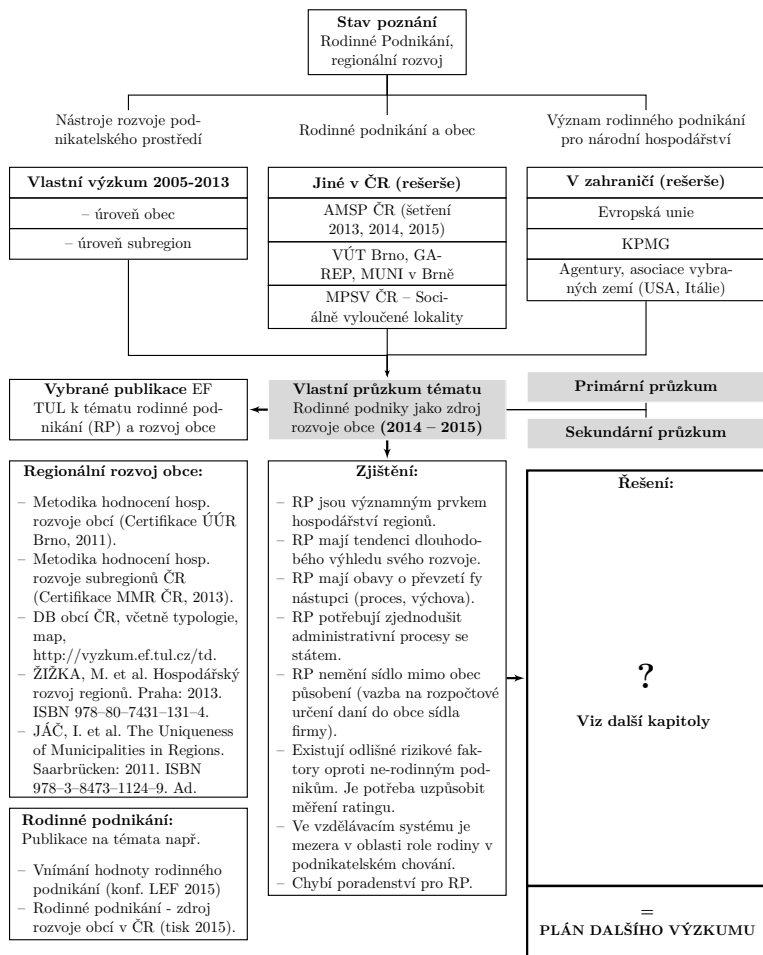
**Stav poznání**
Rodinné Podnikání, regionální rozvoj

Nástroje rozvoje podnikatelského prostředí

Rodinné podnikání a obec

Význam rodinného podnikání pro národní hospodářství

**Vlastní výzkum 2005-2013**

– úroveň obec

– úroveň subregion

**Jiné v ČR (rešerše)**

AMSP ČR (šetření 2013, 2014, 2015)

VÚT Brno, GA-REP, MUNI v Brně

MPSV ČR – Sociálně vyloučené lokality

**V zahraničí (rešerše)**

Evropská unie

KPMG

Agentury, asociace vybraných zemí (USA, Itálie)

**Vybrané publikace** EF TUL k tématu rodinné podnikání (RP) a rozvoj obce

**Vlastní průzkum tématu**
Rodinné podniky jako zdroj rozvoje obce **(2014 – 2015)**

**Primární průzkum**

**Sekundární průzkum**

**Regionální rozvoj obce:**

– Metodika hodnocení hosp. rozvoje obcí (Certifikace ÚÚR Brno, 2011).
– Metodika hodnocení hosp. rozvoje subregionů ČR (Certifikace MMR ČR, 2013).
– DB obcí ČR, včetně typologie, map, http://vyzkum.ef.tul.cz/td.
– ŽIŽKA, M. et al. Hospodářský rozvoj regionů. Praha: 2013. ISBN 978–80–7431–131–4.
– JÁČ, I. et al. The Uniqueness of Municipalities in Regions. Saarbrücken: 2011. ISBN 978–3–8473–1124–9. Ad.

**Rodinné podnikání:**
Publikace na témata např.

– Vnímání hodnoty rodinného podnikání (konf. LEF 2015)
– Rodinné podnikání - zdroj rozvoje obcí v ČR (tisk 2015).

**Zjištění:**

– RP jsou významným prvkem hospodářství regionů.
– RP mají tendenci dlouhodobého výhledu svého rozvoje.
– RP mají obavy o převzetí fy nástupci (proces, výchova).
– RP potřebují zjednodušit administrativní procesy se státem.
– RP nemění sídlo mimo obec působení (vazba na rozpočtové určení daní do obce sídla firmy).
– Existují odlišné rizikové faktory oproti ne-rodinným podnikům. Je potřeba uzpůsobit měření ratingu.
– Ve vzdělávacím systému je mezera v oblasti role rodiny v podnikatelském chování.
– Chybí poradenství pro RP.

**Řešení:**

**?**

**Viz další kapitoly**

=
**PLÁN DALŠÍHO VÝZKUMU**